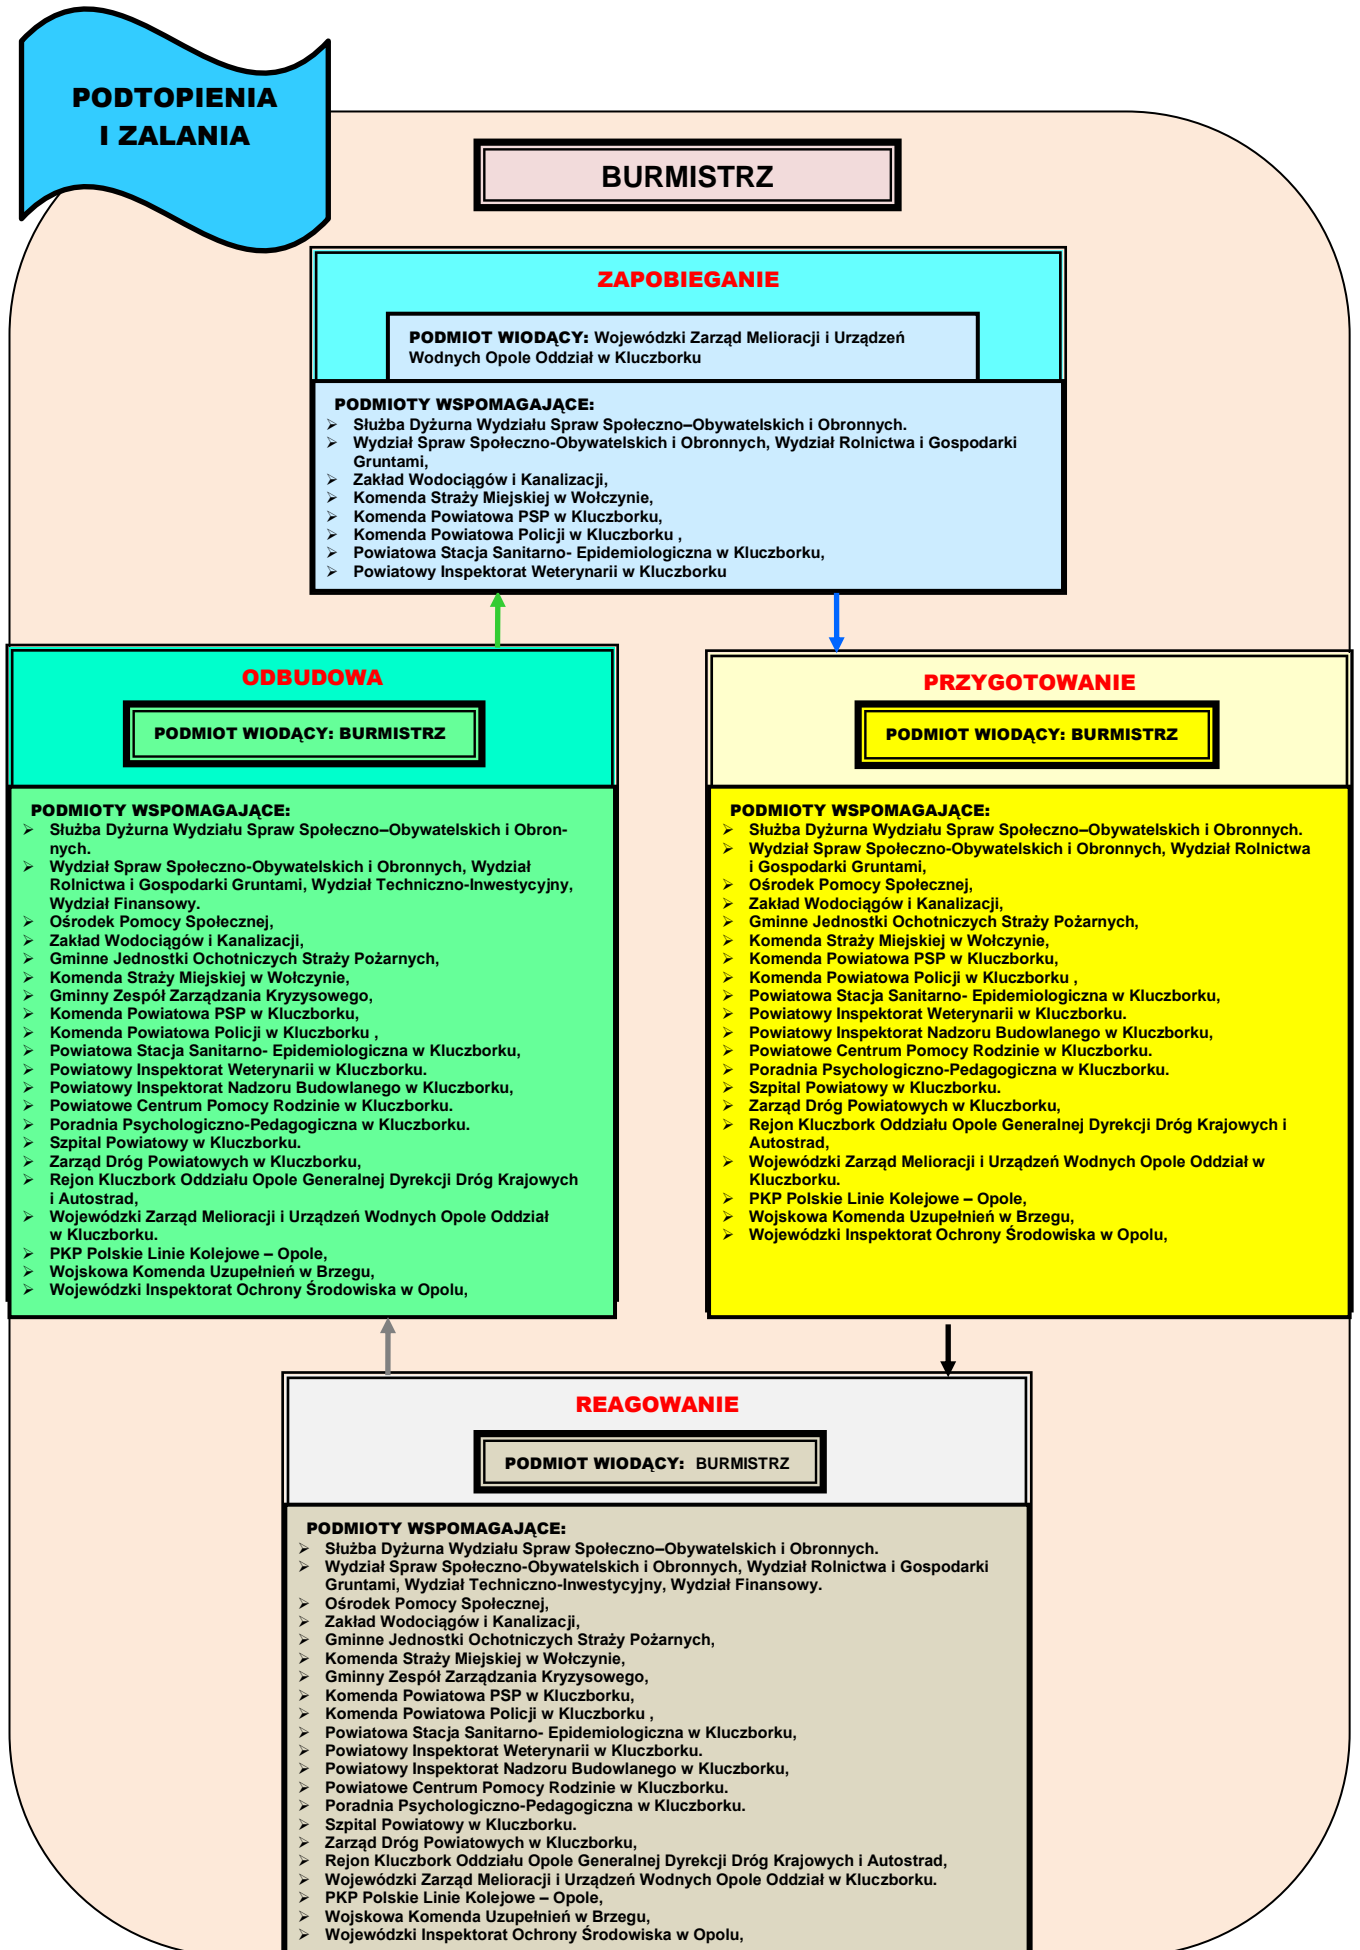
PODTOPIENIA I ZALANIA

BURMISTRZ

ZAPOBIEGANIE

PODMIOT WIODĄCY: Wojewódzki Zarząd Melioracji i Urządzeń Wodnych Opole Oddział w Kluczborku

PODMIOTY WSPOMAGAJĄCE:
- Służba Dyżurna Wydziału Spraw Społeczno–Obywatelskich i Obronnych.
- Wydział Spraw Społeczno-Obywatelskich i Obronnych, Wydział Rolnictwa i Gospodarki Gruntami,
- Zakład Wodociągów i Kanalizacji,
- Komenda Straży Miejskiej w Wołczynie,
- Komenda Powiatowa PSP w Kluczborku,
- Komenda Powiatowa Policji w Kluczborku ,
- Powiatowa Stacja Sanitarno- Epidemiologiczna w Kluczborku,
- Powiatowy Inspektorat Weterynarii w Kluczborku

ODBUDOWA

PODMIOT WIODĄCY: BURMISTRZ

PODMIOTY WSPOMAGAJĄCE:
- Służba Dyżurna Wydziału Spraw Społeczno–Obywatelskich i Obronnych.
- Wydział Spraw Społeczno-Obywatelskich i Obronnych, Wydział Rolnictwa i Gospodarki Gruntami, Wydział Techniczno-Inwestycyjny, Wydział Finansowy.
- Ośrodek Pomocy Społecznej,
- Zakład Wodociągów i Kanalizacji,
- Gminne Jednostki Ochotniczych Straży Pożarnych,
- Komenda Straży Miejskiej w Wołczynie,
- Gminny Zespół Zarządzania Kryzysowego,
- Komenda Powiatowa PSP w Kluczborku,
- Komenda Powiatowa Policji w Kluczborku ,
- Powiatowa Stacja Sanitarno- Epidemiologiczna w Kluczborku,
- Powiatowy Inspektorat Weterynarii w Kluczborku.
- Powiatowy Inspektorat Nadzoru Budowlanego w Kluczborku,
- Powiatowe Centrum Pomocy Rodzinie w Kluczborku.
- Poradnia Psychologiczno-Pedagogiczna w Kluczborku.
- Szpital Powiatowy w Kluczborku.
- Zarząd Dróg Powiatowych w Kluczborku,
- Rejon Kluczbork Oddziału Opole Generalnej Dyrekcji Dróg Krajowych i Autostrad,
- Wojewódzki Zarząd Melioracji i Urządzeń Wodnych Opole Oddział w Kluczborku.
- PKP Polskie Linie Kolejowe – Opole,
- Wojskowa Komenda Uzupełnień w Brzegu,
- Wojewódzki Inspektorat Ochrony Środowiska w Opolu,

PRZYGOTOWANIE

PODMIOT WIODĄCY: BURMISTRZ

PODMIOTY WSPOMAGAJĄCE:
- Służba Dyżurna Wydziału Spraw Społeczno–Obywatelskich i Obronnych.
- Wydział Spraw Społeczno-Obywatelskich i Obronnych, Wydział Rolnictwa i Gospodarki Gruntami,
- Ośrodek Pomocy Społecznej,
- Zakład Wodociągów i Kanalizacji,
- Gminne Jednostki Ochotniczych Straży Pożarnych,
- Komenda Straży Miejskiej w Wołczynie,
- Komenda Powiatowa PSP w Kluczborku,
- Komenda Powiatowa Policji w Kluczborku ,
- Powiatowa Stacja Sanitarno- Epidemiologiczna w Kluczborku,
- Powiatowy Inspektorat Weterynarii w Kluczborku.
- Powiatowy Inspektorat Nadzoru Budowlanego w Kluczborku,
- Powiatowe Centrum Pomocy Rodzinie w Kluczborku.
- Poradnia Psychologiczno-Pedagogiczna w Kluczborku.
- Szpital Powiatowy w Kluczborku.
- Zarząd Dróg Powiatowych w Kluczborku,
- Rejon Kluczbork Oddziału Opole Generalnej Dyrekcji Dróg Krajowych i Autostrad,
- Wojewódzki Zarząd Melioracji i Urządzeń Wodnych Opole Oddział w Kluczborku.
- PKP Polskie Linie Kolejowe – Opole,
- Wojskowa Komenda Uzupełnień w Brzegu,
- Wojewódzki Inspektorat Ochrony Środowiska w Opolu,

REAGOWANIE

PODMIOT WIODĄCY: BURMISTRZ

PODMIOTY WSPOMAGAJĄCE:
- Służba Dyżurna Wydziału Spraw Społeczno–Obywatelskich i Obronnych.
- Wydział Spraw Społeczno-Obywatelskich i Obronnych, Wydział Rolnictwa i Gospodarki Gruntami, Wydział Techniczno-Inwestycyjny, Wydział Finansowy.
- Ośrodek Pomocy Społecznej,
- Zakład Wodociągów i Kanalizacji,
- Gminne Jednostki Ochotniczych Straży Pożarnych,
- Komenda Straży Miejskiej w Wołczynie,
- Gminny Zespół Zarządzania Kryzysowego,
- Komenda Powiatowa PSP w Kluczborku,
- Komenda Powiatowa Policji w Kluczborku ,
- Powiatowa Stacja Sanitarno- Epidemiologiczna w Kluczborku,
- Powiatowy Inspektorat Weterynarii w Kluczborku.
- Powiatowy Inspektorat Nadzoru Budowlanego w Kluczborku,
- Powiatowe Centrum Pomocy Rodzinie w Kluczborku.
- Poradnia Psychologiczno-Pedagogiczna w Kluczborku.
- Szpital Powiatowy w Kluczborku.
- Zarząd Dróg Powiatowych w Kluczborku,
- Rejon Kluczbork Oddziału Opole Generalnej Dyrekcji Dróg Krajowych i Autostrad,
- Wojewódzki Zarząd Melioracji i Urządzeń Wodnych Opole Oddział w Kluczborku.
- PKP Polskie Linie Kolejowe – Opole,
- Wojskowa Komenda Uzupełnień w Brzegu,
- Wojewódzki Inspektorat Ochrony Środowiska w Opolu,